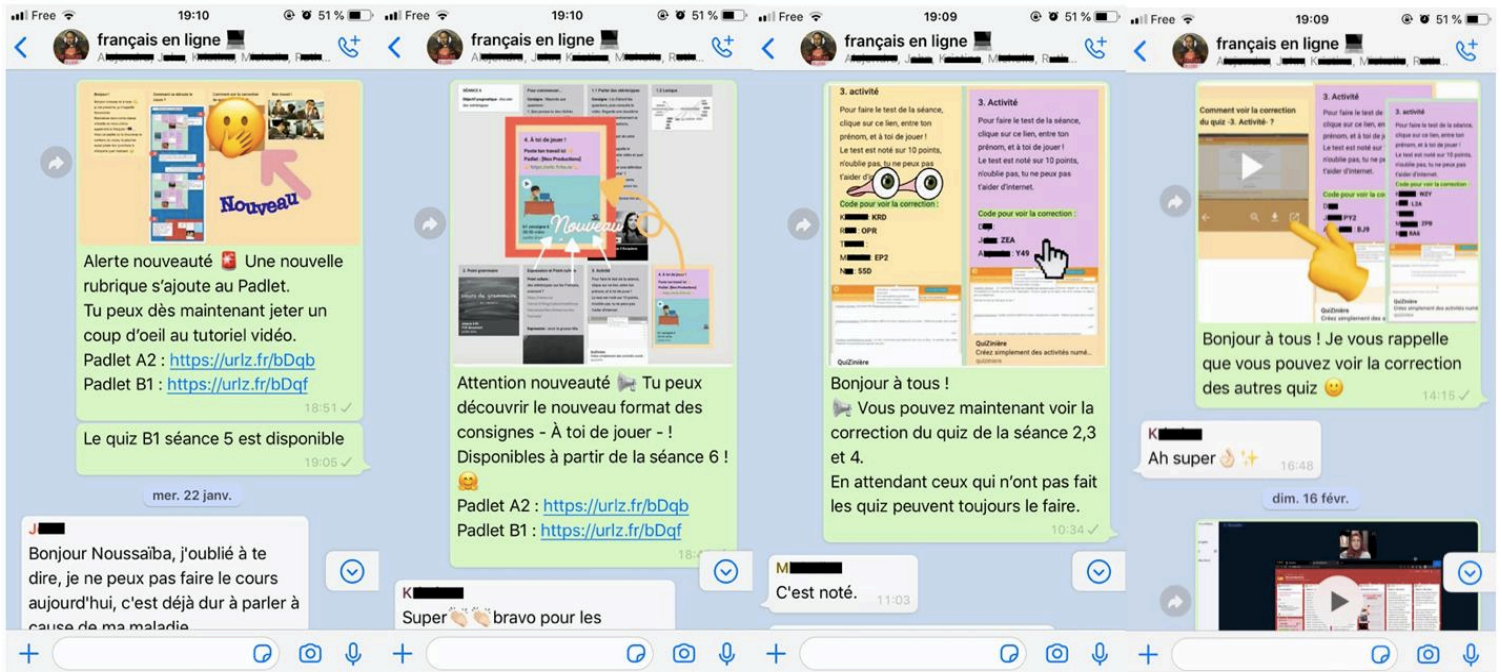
Free 19:10 51 %
français en ligne
Nouveau
Alerte nouveauté 🚨 Une nouvelle rubrique s'ajoute au Padlet.
Tu peux dès maintenant jeter un coup d'oeil au tutoriel vidéo.
Padlet A2 : https://urlz.fr/bDqb
Padlet B1 : https://urlz.fr/bDqf
18:51
Le quiz B1 séance 5 est disponible
19:05
mer. 22 janv.
J
Bonjour Noussaïba, j'oublié à te dire, je ne peux pas faire le cours aujourd'hui, c'est déjà dur à parler à cause de ma maladie

Free 19:10 51 %
français en ligne
4. À toi de jouer !
Nouveau
Attention nouveauté 📢 Tu peux découvrir le nouveau format des consignes - À toi de jouer - ! Disponibles à partir de la séance 6 ! 🤗
Padlet A2 : https://urlz.fr/bDqb
Padlet B1 : https://urlz.fr/bDqf
18:
K
Super 👏👏 bravo pour les

Free 19:09 51 %
français en ligne
3. activité
Pour faire le test de la séance, clique sur ce lien, entre ton prénom, et à toi de jouer !
Le test est noté sur 10 points, n'oublie pas, tu ne peux pas t'aider d'internet.
Code pour voir la correction :
K KRD
R OPR
T
M EP2
N 55D
3. Activité
Pour faire le test de la séance, clique sur ce lien, entre ton prénom, et à toi de jouer !
Le test est noté sur 10 points, n'oublie pas, tu ne peux pas t'aider d'internet.
Code pour voir la correction :
D
J ZEA
A Y49
QuiZinière
Créez simplement des activités numé...
Bonjour à tous !
📢 Vous pouvez maintenant voir la correction du quiz de la séance 2,3 et 4.
En attendant ceux qui n'ont pas fait les quiz peuvent toujours le faire.
10:34
M
C'est noté.
11:03

Free 19:09 51 %
français en ligne
Comment voir la correction du quiz -3. Activité- ?
3. Activité
Code pour voir la correction
PY2
BJ9
M2Y
L2A
2PB
8A6
QuiZinière
Bonjour à tous ! Je vous rappelle que vous pouvez voir la correction des autres quiz 🙂
14:15
K
Ah super 👌✨
16:48
dim. 16 févr.